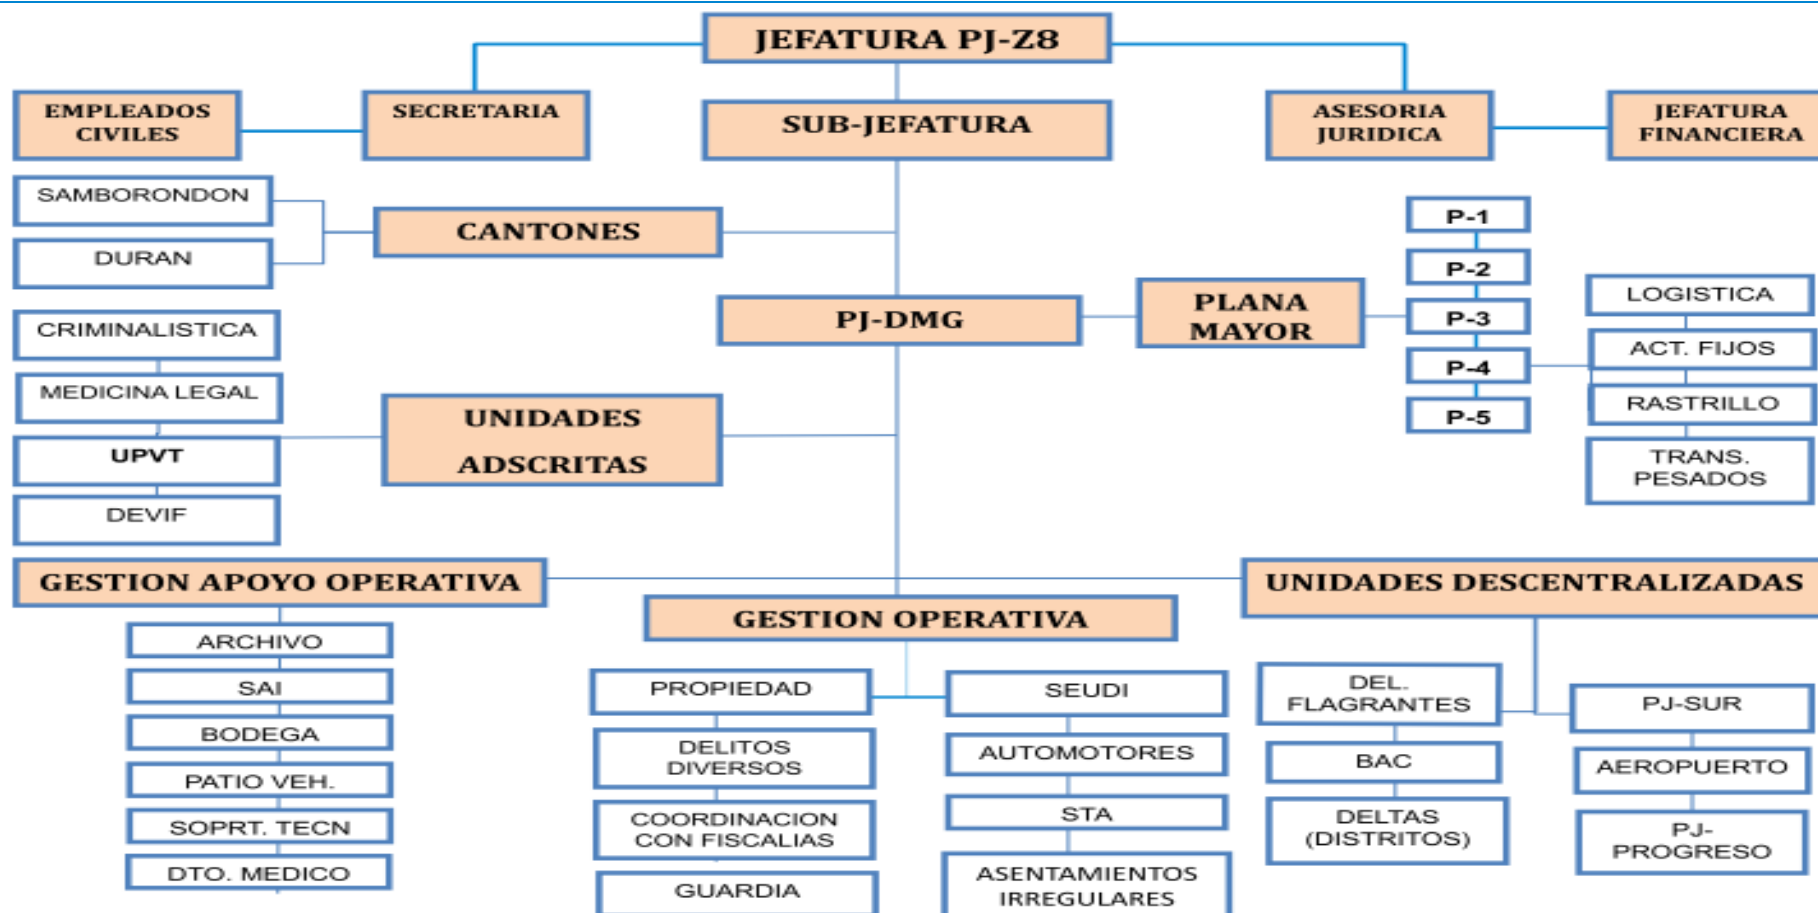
JEFATURA PJ-Z8

EMPLEADOS CIVILES

SECRETARIA

SUB-JEFATURA

ASESORIA JURIDICA

JEFATURA FINANCIERA

SAMBORONDON

DURAN

CANTONES

P-1

P-2

P-3

P-4

P-5

LOGISTICA

ACT. FIJOS

RASTRILLO

TRANS. PESADOS

PJ-DMG

PLANA MAYOR

CRIMINALISTICA

MEDICINA LEGAL

UPVT

DEVIF

UNIDADES ADSCRITAS

GESTION APOYO OPERATIVA

UNIDADES DESCENTRALIZADAS

GESTION OPERATIVA

ARCHIVO

SAI

BODEGA

PATIO VEH.

SOPRT. TECN

DTO. MEDICO

PROPIEDAD

DELITOS DIVERSOS

COORDINACION CON FISCALIAS

GUARDIA

SEUDI

AUTOMOTORES

STA

ASENTAMIENTOS IRREGULARES

DEL. FLAGRANTES

BAC

DELTAS (DISTRITOS)

PJ-SUR

AEROPUERTO

PJ-PROGRESO